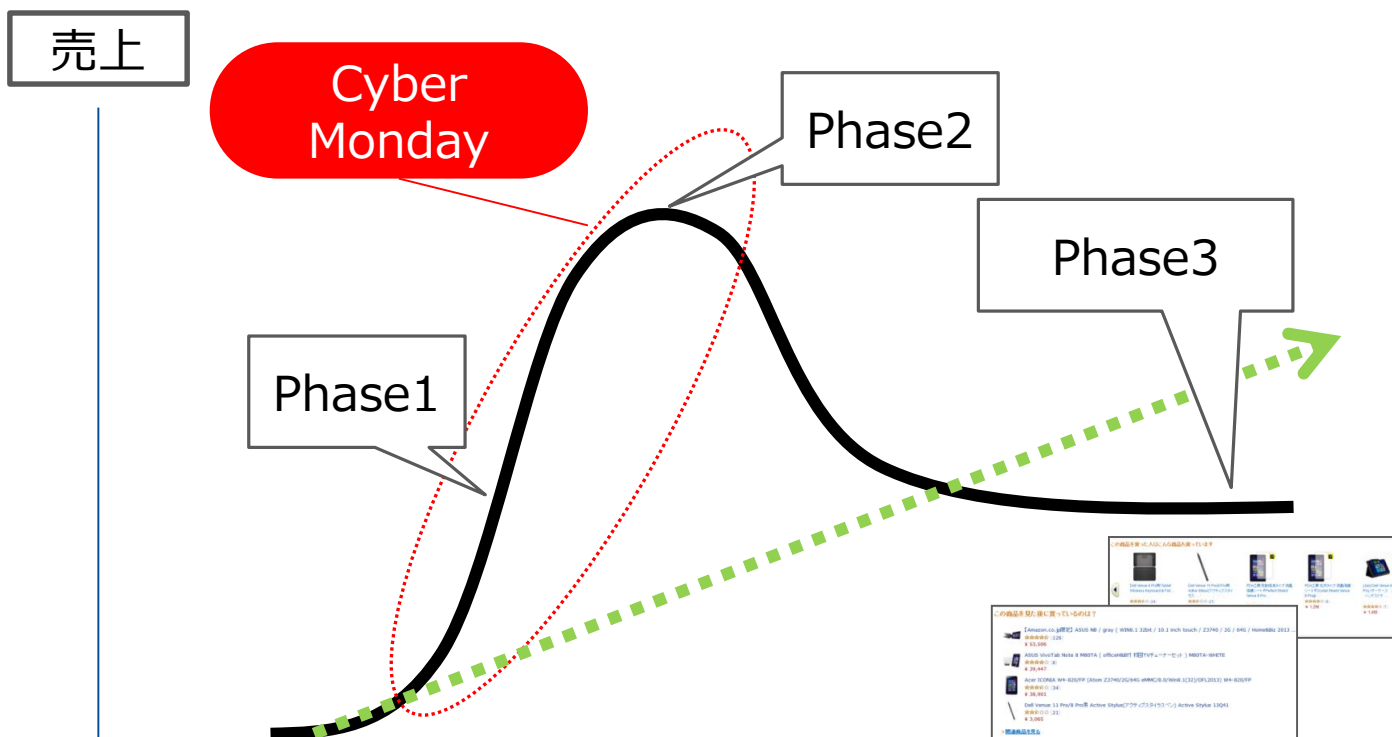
売上

Cyber Monday

Phase2

Phase3

Phase1

この商品を買った人はこんな商品も買っています

この商品を見た後に買っているのは？

【Amazon.co.jp限定】ASUS N8 / gray ( WIN8.1 32bit / 10.1 inch touch / Z3740 / 2G / 64G / HomeBiz 2013 ...

ASUS VivoTab Note 8 M80TA ( officeHB付 **不明**TVチューナーセット ) M80TA-WHITE

Acer ICONIA W4-820/FP (Atom Z3740/2G/64G eMMC/8.0/Win8.1(32)/OFL2013) W4-820/FP

Dell Venue 11 Pro/8 Pro用 Active Stylus(アクティブスタイラスペン) Active Stylus 13Q41

関連商品を見る

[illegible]